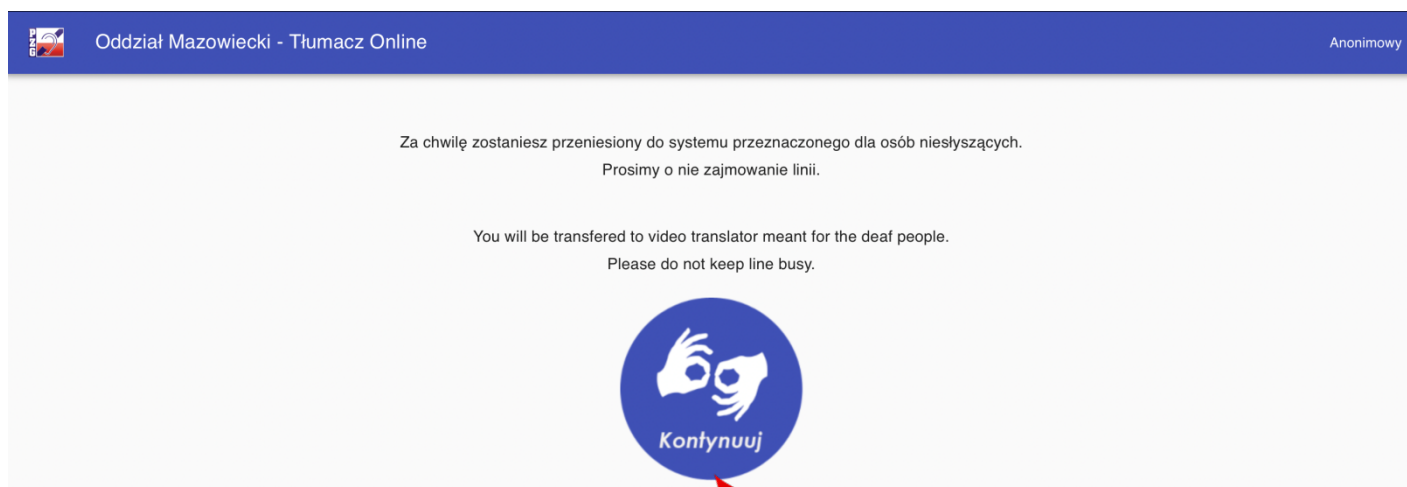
PZG

Oddział Mazowiecki - Tłumacz Online

Anonimowy

Za chwilę zostaniesz przeniesiony do systemu przeznaczonego dla osób niesłyszących.
Prosimy o nie zajmowanie linii.

You will be transfered to video translator meant for the deaf people.
Please do not keep line busy.

Kontynuuj